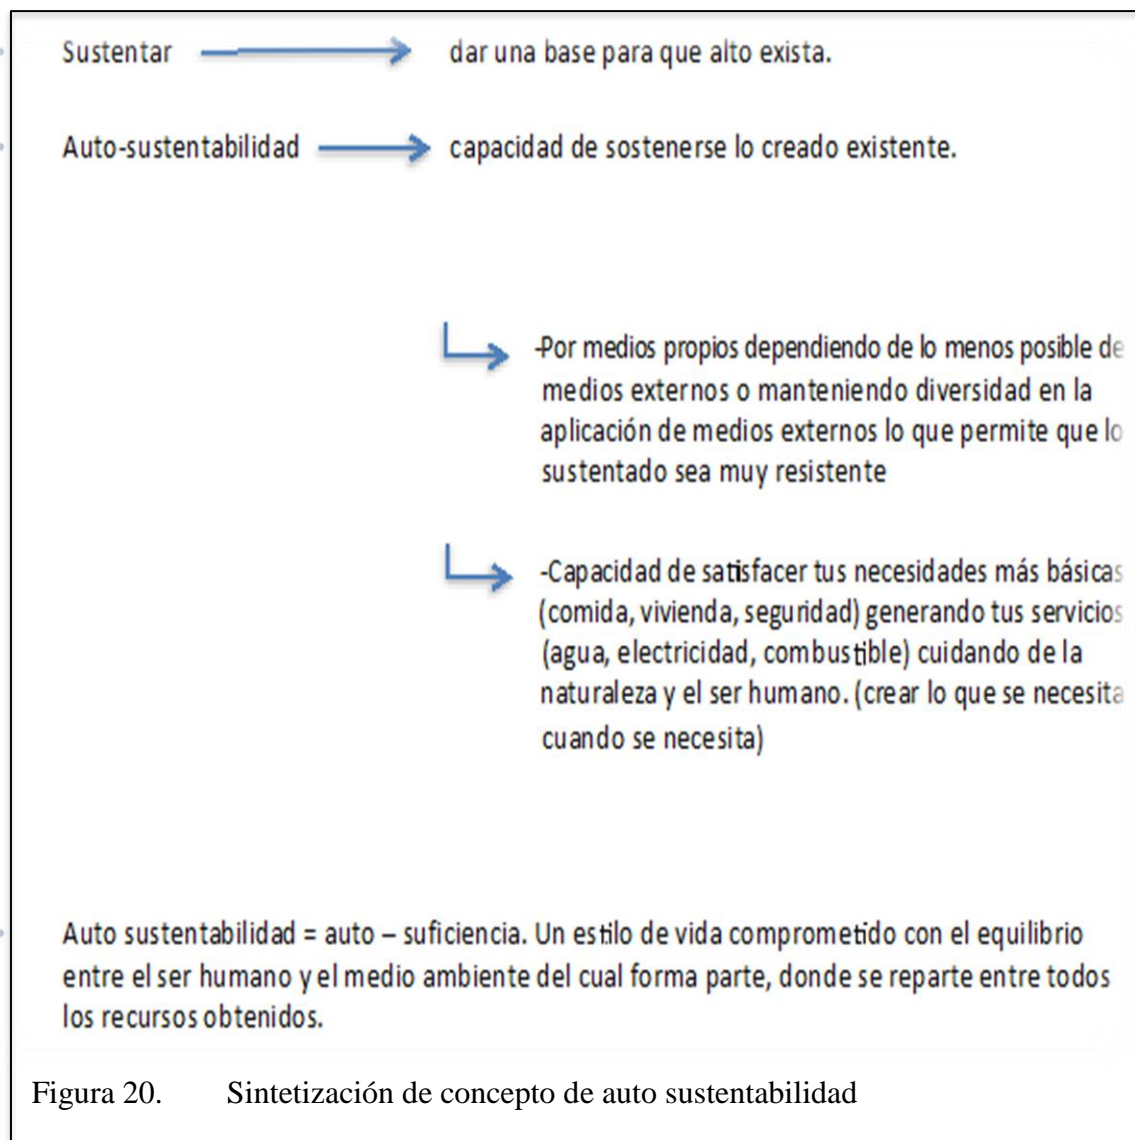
Sustentar → dar una base para que alto exista.

Auto-sustentabilidad → capacidad de sostenerse lo creado existente.

-Por medios propios dependiendo de lo menos posible de medios externos o manteniendo diversidad en la aplicación de medios externos lo que permite que lo sustentado sea muy resistente

-Capacidad de satisfacer tus necesidades más básicas (comida, vivienda, seguridad) generando tus servicios (agua, electricidad, combustible) cuidando de la naturaleza y el ser humano. (crear lo que se necesita cuando se necesita)

Auto sustentabilidad = auto – suficiencia. Un estilo de vida comprometido con el equilibrio entre el ser humano y el medio ambiente del cual forma parte, donde se reparte entre todos los recursos obtenidos.

Figura 20. Sintetización de concepto de auto sustentabilidad